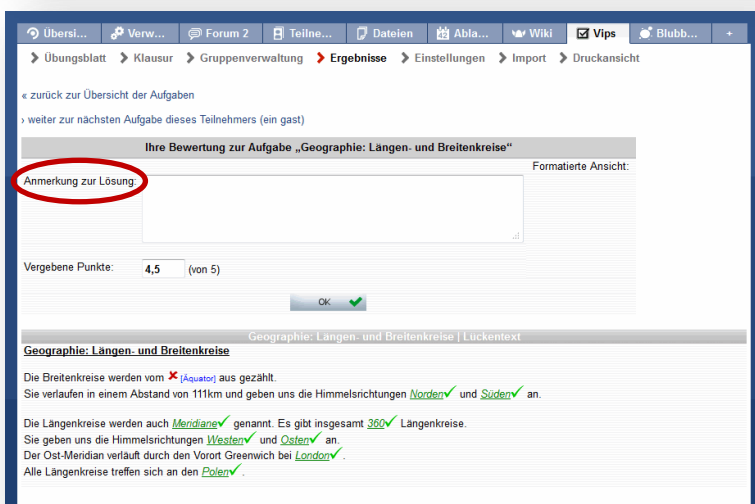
Übersi... Verw... Forum 2 Teilne... Dateien Abla... Wiki Vips Blubb... +

Übungsblatt Klausur Gruppenverwaltung Ergebnisse Einstellungen Import Druckansicht

« zurück zur Übersicht der Aufgaben

› weiter zur nächsten Aufgabe dieses Teilnehmers (ein gast)

Ihre Bewertung zur Aufgabe „Geographie: Längen- und Breitenkreise“

Formatierte Ansicht:

Anmerkung zur Lösung:

Vergebene Punkte: 4,5 (von 5)

OK

Geographie: Längen- und Breitenkreise | Lückentext

Geographie: Längen- und Breitenkreise

Die Breitenkreise werden vom [Äquator] aus gezählt.
Sie verlaufen in einem Abstand von 111km und geben uns die Himmelsrichtungen Norden und Süden an.

Die Längenkreise werden auch Meridiane genannt. Es gibt insgesamt 360 Längenkreise.
Sie geben uns die Himmelsrichtungen Westen und Osten an.
Der Ost-Meridian verläuft durch den Vorort Greenwich bei London.
Alle Längenkreise treffen sich an den Polen.